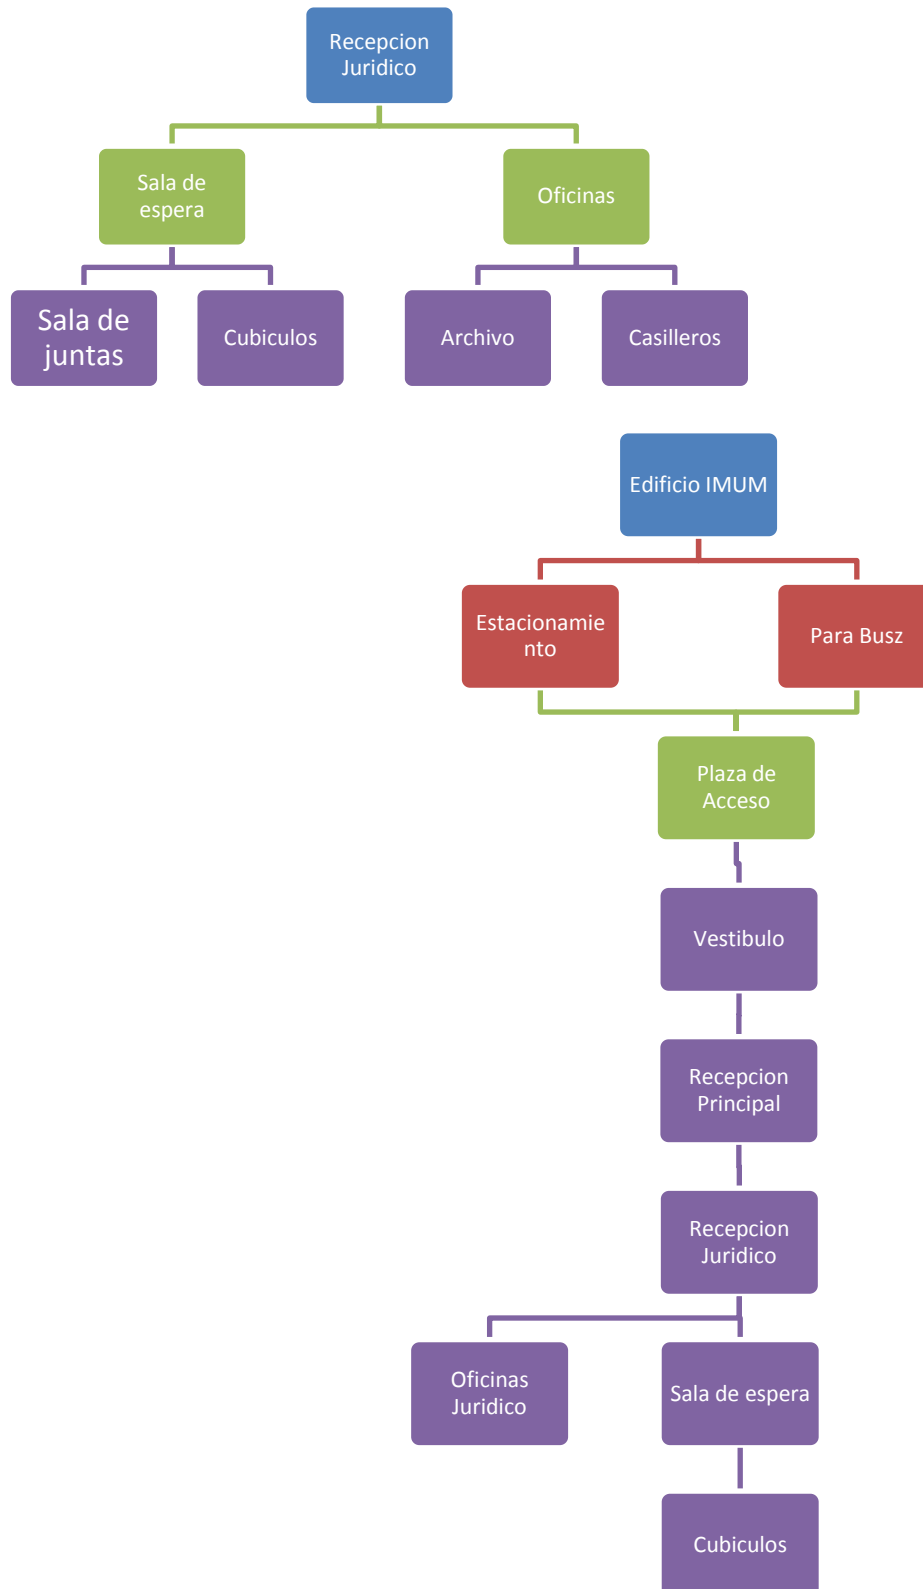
Recepcion Juridico

Sala de espera

Oficinas

Sala de juntas

Cubiculos

Archivo

Casilleros

Edificio IMUM

Estacionamie nto

Para Busz

Plaza de Acceso

Vestibulo

Recepcion Principal

Recepcion Juridico

Oficinas Juridico

Sala de espera

Cubiculos